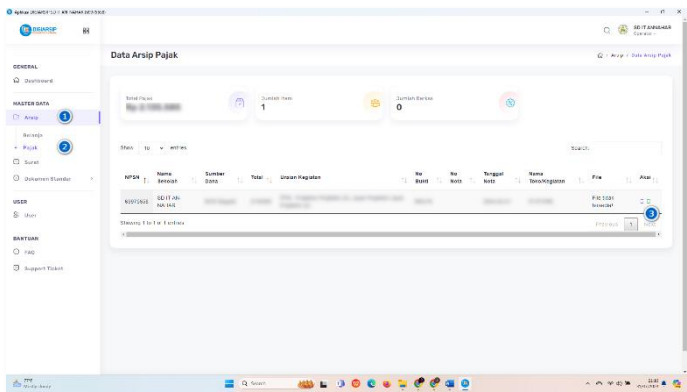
Aplikasi ... | SD IT ANNAHAR

SD IT ANNAHAR
Operator

GENERAL
Dashboard

MASTER DATA
Arsip 1
Bansos
Pajak 2
Surat
Dokumen Standar

USER
User

BANTUAN
FAQ
Support Ticket

Data Arsip Pajak

Arsip > Data Arsip Pajak

Total Pajak
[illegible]

Jumlah Item
1

Jumlah Berkas
0

Show 10 entries

Search:

| NPSN | Nama Sekolah | Sumber Dana | Total | Uraian Kegiatan | No Bukti | No Nota | Tanggal Nota | Nama Toko/Kegiatan | File | Aksi |
|---|---|---|---|---|---|---|---|---|---|---|
| 60713428 | SD IT AN-NA'IAR | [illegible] | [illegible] | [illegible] | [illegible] |  | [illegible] | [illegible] | File tidak tersedia! | 3 |

Showing 1 to 1 of 1 entries

Previous 1 Next

Search

21:03